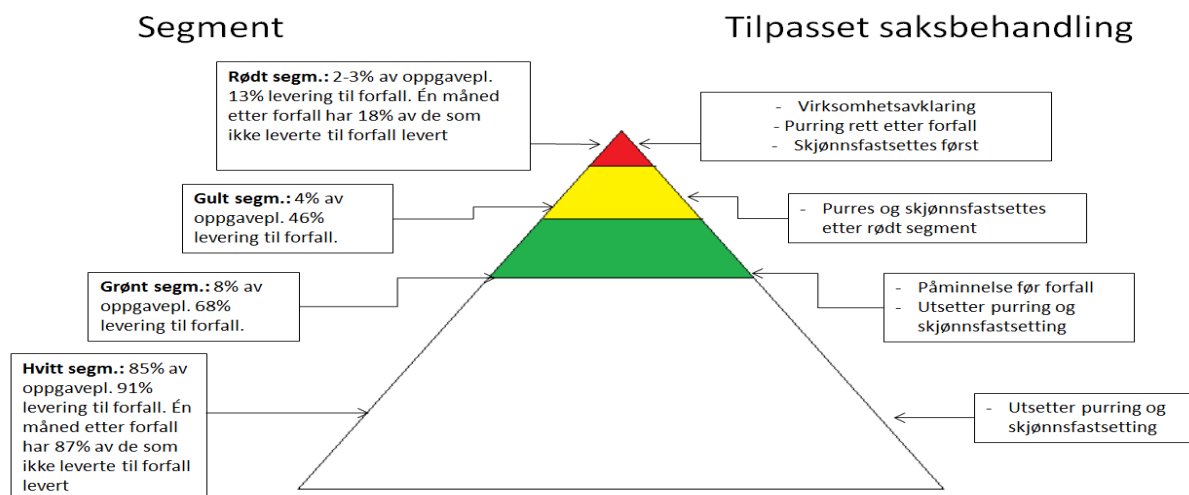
Segment

Tilpasset saksbehandling

**Rødt segm.:** 2-3% av oppgavepl. 13% levering til forfall. Én måned etter forfall har 18% av de som ikke leverte til forfall levert

- Virksomhetsavklaring
- Purring rett etter forfall
- Skjønnsfastsettes først

**Gult segm.:** 4% av oppgavepl. 46% levering til forfall.

- Purres og skjønnsfastsettes etter rødt segment

**Grønt segm.:** 8% av oppgavepl. 68% levering til forfall.

- Påminnelse før forfall
- Utsetter purring og skjønnsfastsetting

**Hvitt segm.:** 85% av oppgavepl. 91% levering til forfall. Én måned etter forfall har 87% av de som ikke leverte til forfall levert

- Utsetter purring og skjønnsfastsetting